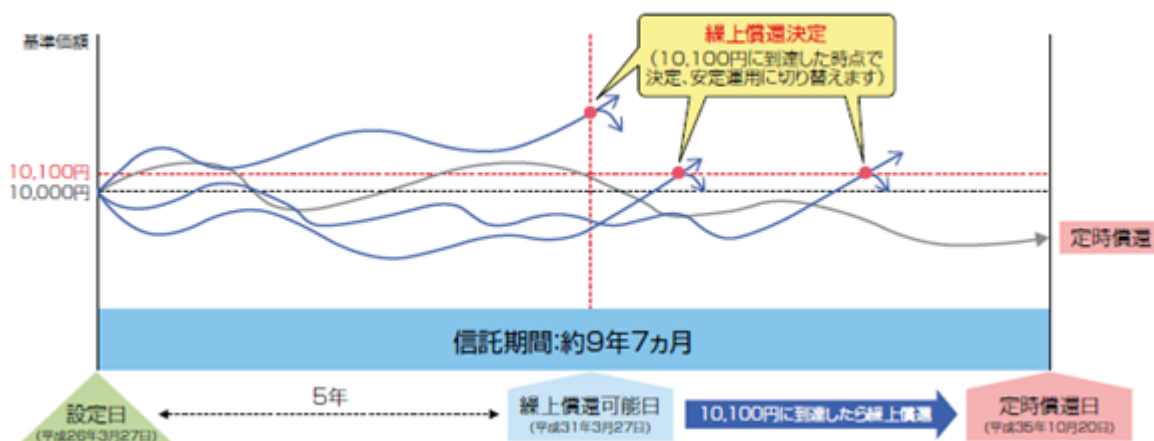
基準価額

繰上償還決定
(10,100円に到達した時点で決定、安定運用に切り替えます)

10,100円
10,000円

定時償還

信託期間:約9年7ヵ月

設定日
(平成26年3月27日)

5年

繰上償還可能日
(平成31年3月27日)

10,100円に到達したら繰上償還

定時償還日
(平成35年10月20日)